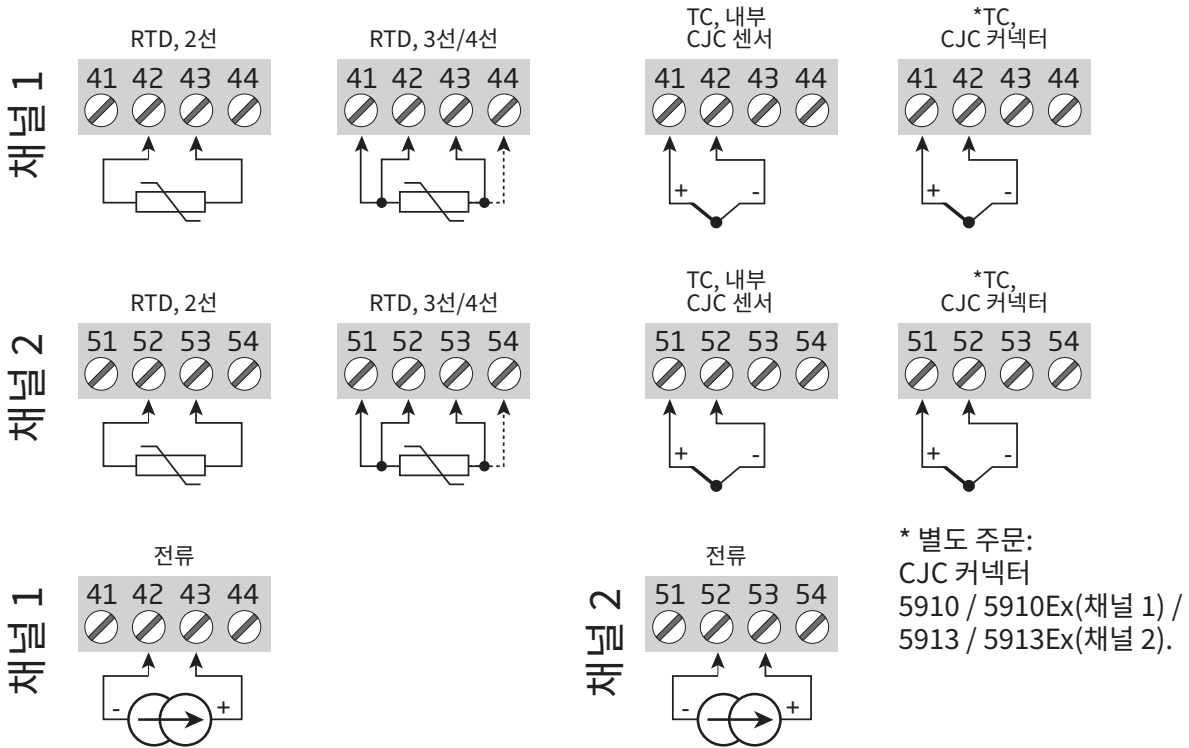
채널 1

RTD, 2선

41 42 43 44

RTD, 3선/4선

41 42 43 44

TC, 내부 CJC 센서

41 42 43 44

+ -

*TC, CJC 커넥터

41 42 43 44

+ -

채널 2

RTD, 2선

51 52 53 54

RTD, 3선/4선

51 52 53 54

TC, 내부 CJC 센서

51 52 53 54

+ -

*TC, CJC 커넥터

51 52 53 54

+ -

채널 1

전류

41 42 43 44

- +

채널 2

전류

51 52 53 54

- +

* 별도 주문:
CJC 커넥터
5910 / 5910Ex(채널 1) /
5913 / 5913Ex(채널 2).